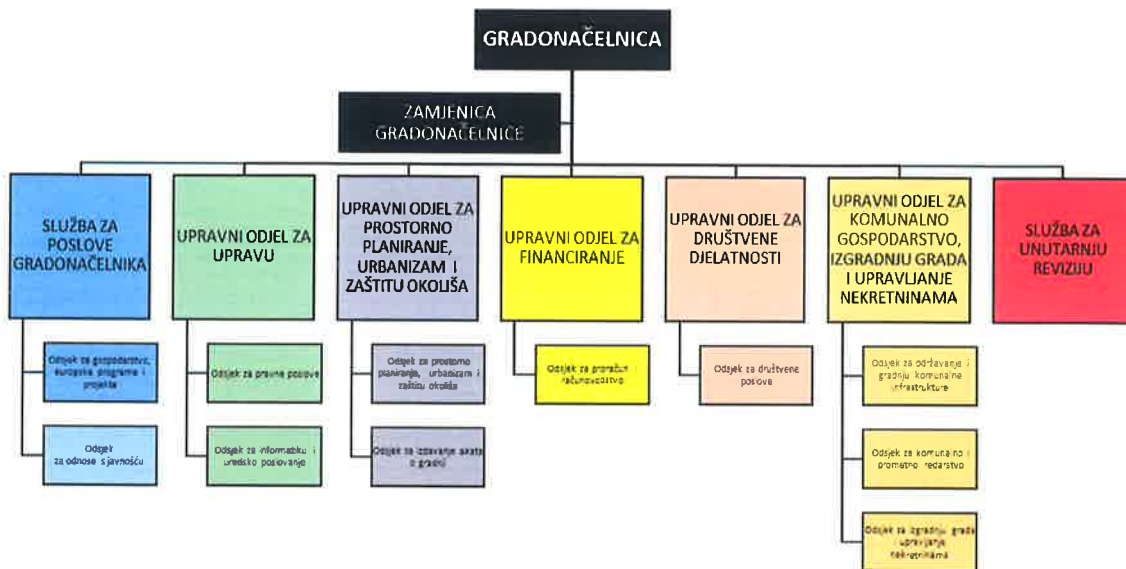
GRADONAČELNICA

ZAMJENICA GRADONAČELNICE

SLUŽBA ZA POSLOVE GRADONAČELNIKA

Odjek za gospodarstvo, europske programe i projekte

Odjek za odnose s javnošću

UPRAVNI ODJEL ZA UPRAVU

Odjek za pravne poslove

Odjek za informatiku i uredsko poslovanje

UPRAVNI ODJEL ZA PROSTORNO PLANIRANJE, URBANIZAM I ZAŠTITU OKOLIŠA

Odjek za prostorno planiranje, urbanizam i zaštitu okoliša

Odjek za izdavanje akata o gradnji

UPRAVNI ODJEL ZA FINANCIRANJE

Odjek za proračun i računovodstvo

UPRAVNI ODJEL ZA DRUŠTVENE DJELATNOSTI

Odjek za društvene poslove

UPRAVNI ODJEL ZA KOMUNALNO GOSPODARSTVO, IZGRADNJU GRADA I UPRAVLJANJE NEKRETNINAMA

Odjek za održavanje i gradnju komunalne infrastrukture

Odjek za komunalno i prometno redarstvo

Odjek za izgradnju grada i upravljanje nekretninama

SLUŽBA ZA UNUTARNJU REVIZIJU